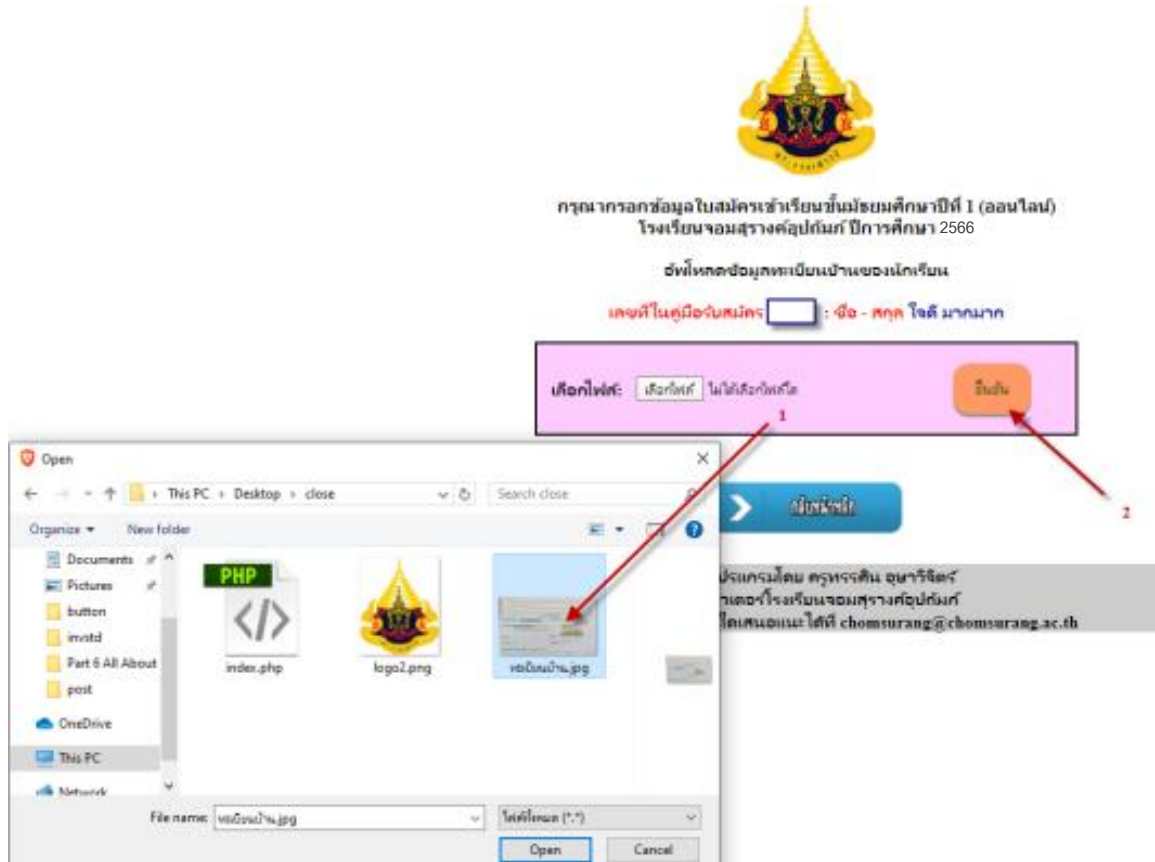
กรุณากรอกข้อมูลใบสมัครเข้าเรียนชั้นมัธยมศึกษาปีที่ 1 (ออนไลน์)
โรงเรียนจอมสุรางค์อุปถัมภ์ ปีการศึกษา 2566

อัพโหลดข้อมูลทะเบียนบ้านของนักเรียน

เลขที่ในคู่มือรับสมัคร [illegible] : ชื่อ - สกุล ใจดี มากมาก

เลือกไฟล์: เลือกไฟล์ ไม่ได้เลือกไฟล์ใด

ยืนยัน

1

2

หน้าหลัก

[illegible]ประมวลผลโดย ครูหรรษิน อุษาวิจิตร์
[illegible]เตอร์โรงเรียนจอมสุรางค์อุปถัมภ์
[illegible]ข้อเสนอแนะได้ที่ chomsurang@chomsurang.ac.th

Open
This PC › Desktop › close
Search close
Organize ▾ New folder
Documents
Pictures
button
invstd
Part 6 All About
post
OneDrive
This PC
Network
PHP
index.php
logo2.png
ทะเบียนบ้าน.jpg
File name: ทะเบียนบ้าน.jpg
ไฟล์ทั้งหมด (*.*)
Open
Cancel